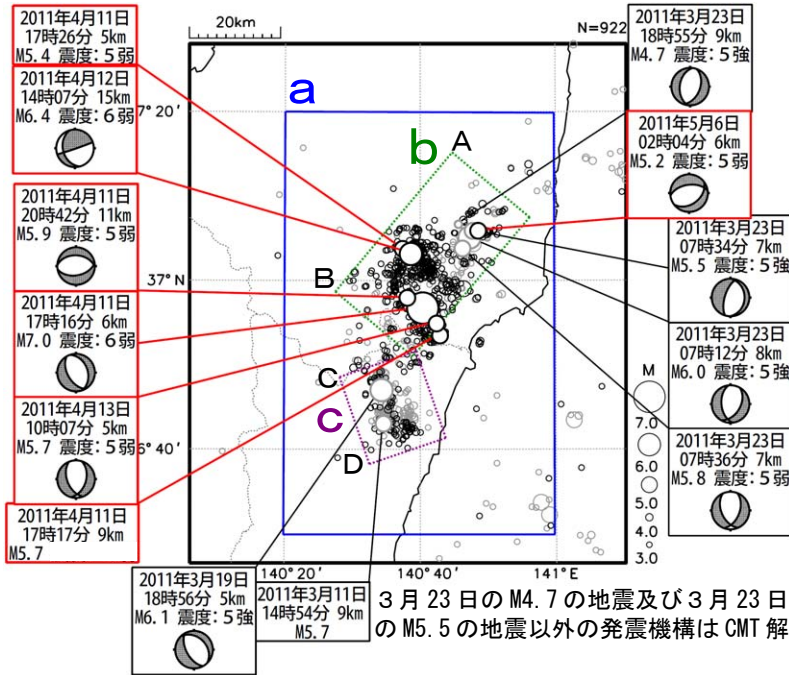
2011年4月11日
17時26分 5km
M5.4 震度：5弱

2011年4月12日
14時07分 15km
M6.4 震度：6弱

2011年4月11日
20時42分 11km
M5.9 震度：5弱

2011年4月11日
17時16分 6km
M7.0 震度：6弱

2011年4月13日
10時07分 5km
M5.7 震度：5弱

2011年4月11日
17時17分 9km
M5.7

20km

N=922

a

b

c

A

B

C

D

37° 20′

37° N

36° 40′

140° 20′

140° 40′

141° E

2011年3月23日
18時55分 9km
M4.7 震度：5強

2011年5月6日
02時04分 6km
M5.2 震度：5弱

2011年3月23日
07時34分 7km
M5.5 震度：5強

2011年3月23日
07時12分 8km
M6.0 震度：5強

2011年3月23日
07時36分 7km
M5.8 震度：5弱

M
7.0
6.0
5.0
4.0
3.0

2011年3月19日
18時56分 5km
M6.1 震度：5強

2011年3月11日
14時54分 9km
M5.7

3月23日のM4.7の地震及び3月23日のM5.5の地震以外の発震機構はCMT解